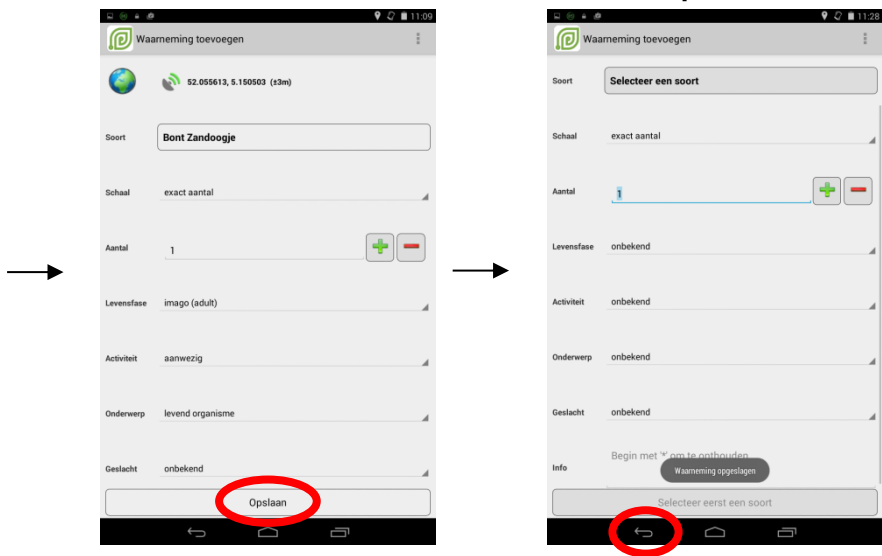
11:09

Waarneming toevoegen

52.055613, 5.150503 (±3m)

Soort
Bont Zandoogje

Schaal
exact aantal

Aantal
1

Levensfase
imago (adult)

Activiteit
aanwezig

Onderwerp
levend organisme

Geslacht
onbekend

Opslaan

11:28

Waarneming toevoegen

Soort
Selecteer een soort

Schaal
exact aantal

Aantal
1

Levensfase
onbekend

Activiteit
onbekend

Onderwerp
onbekend

Geslacht
onbekend

Info
Begin met '*' om te onthouden

Waarneming opgeslagen

Selecteer eerst een soort